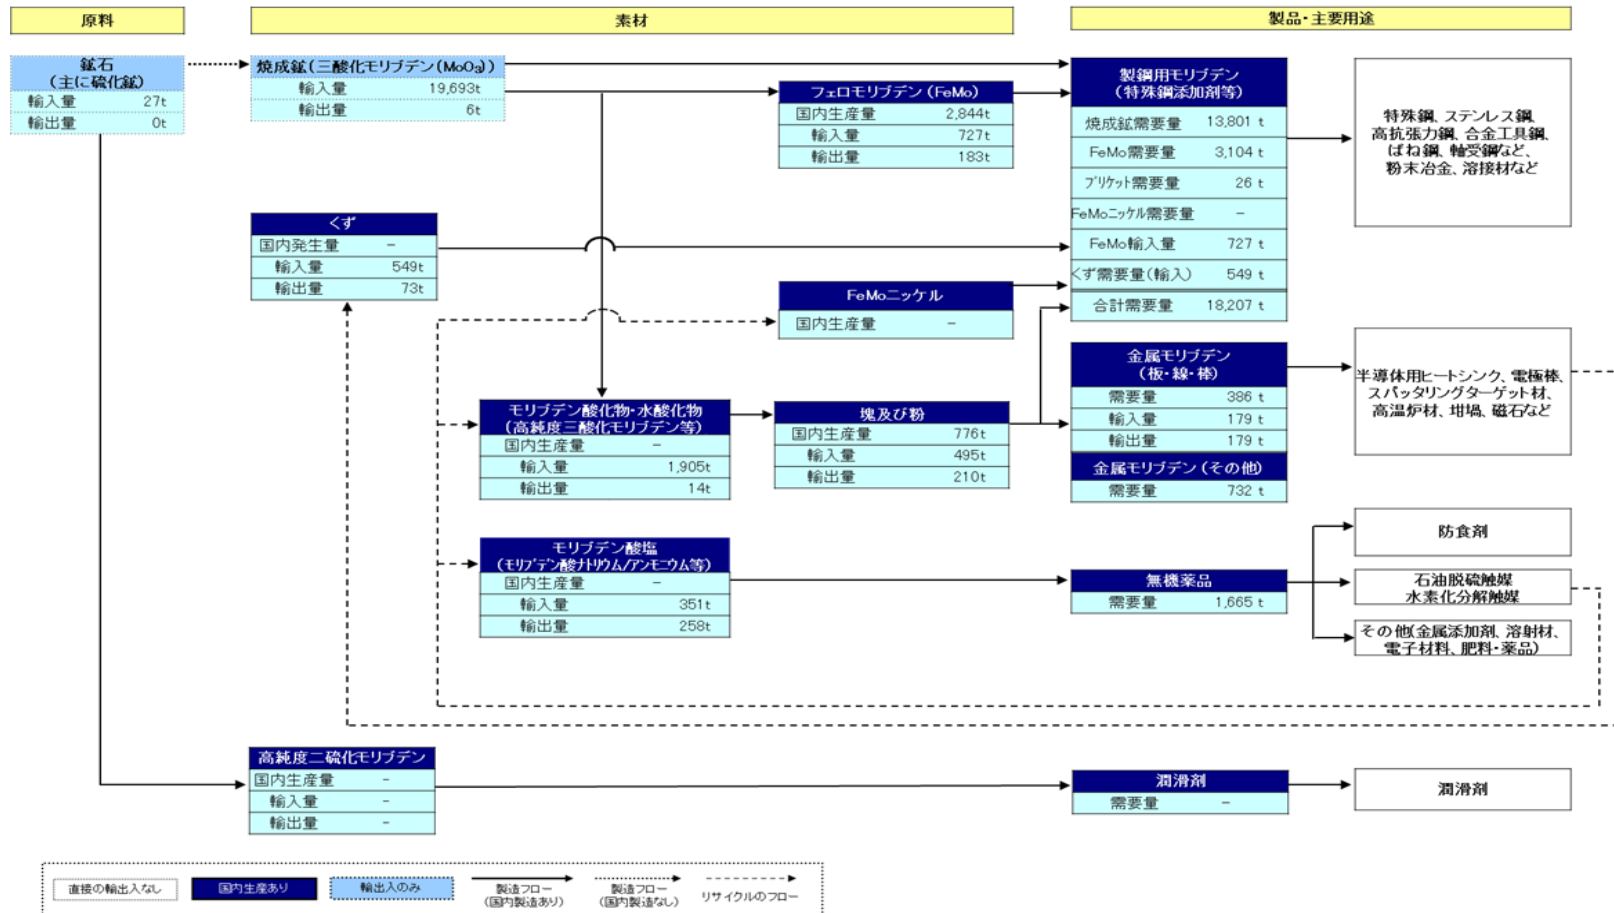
原料

素材

製品・主要用途

鉱石
（主に硫化鉱）

| 輸入量 | 27t |
|---|---|
| 輸出量 | 0t |

焼成鉱（三酸化モリブデン（$MoO_3$））

| 輸入量 | 19,693t |
|---|---|
| 輸出量 | 6t |

フェロモリブデン（FeMo）

| 国内生産量 | 2,844t |
|---|---|
| 輸入量 | 727t |
| 輸出量 | 183t |

製鋼用モリブデン
（特殊鋼添加剤等）

| 焼成鉱需要量 | 13,801 t |
|---|---|
| FeMo需要量 | 3,104 t |
| ブリケット需要量 | 26 t |
| FeMoニッケル需要量 | － |
| FeMo輸入量 | 727 t |
| くず需要量（輸入） | 549 t |
| 合計需要量 | 18,207 t |

特殊鋼、ステンレス鋼、高抗張力鋼、合金工具鋼、ばね鋼、軸受鋼など、粉末冶金、溶接材など

くず

| 国内発生量 | － |
|---|---|
| 輸入量 | 549t |
| 輸出量 | 73t |

FeMoニッケル

| 国内生産量 | － |
|---|---|

金属モリブデン
（板・線・棒）

| 需要量 | 386 t |
|---|---|
| 輸入量 | 179 t |
| 輸出量 | 179 t |

金属モリブデン（その他）

| 需要量 | 732 t |
|---|---|

半導体用ヒートシンク、電極棒、スパッタリングターゲット材、高温炉材、坩堝、磁石など

モリブデン酸化物・水酸化物
（高純度三酸化モリブデン等）

| 国内生産量 | － |
|---|---|
| 輸入量 | 1,905t |
| 輸出量 | 14t |

塊及び粉

| 国内生産量 | 776t |
|---|---|
| 輸入量 | 495t |
| 輸出量 | 210t |

モリブデン酸塩
（モリブデン酸ナトリウム/アンモニウム等）

| 国内生産量 | － |
|---|---|
| 輸入量 | 351t |
| 輸出量 | 258t |

無機薬品

| 需要量 | 1,665 t |
|---|---|

防食剤

石油脱硫触媒
水素化分解触媒

その他（金属添加剤、溶射材、電子材料、肥料・薬品）

高純度二硫化モリブデン

| 国内生産量 | － |
|---|---|
| 輸入量 | － |
| 輸出量 | － |

潤滑剤

| 需要量 | － |
|---|---|

潤滑剤

直接の輸出入なし　国内生産あり　輸出入のみ　製造フロー（国内製造あり）　製造フロー（国内製造なし）　リサイクルのフロー